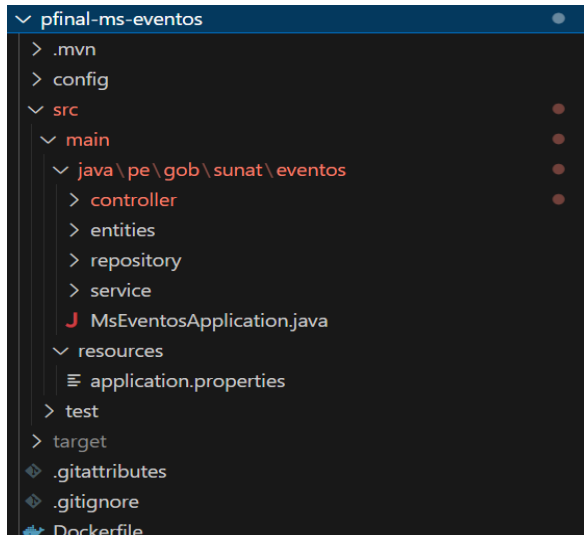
pfinal-ms-eventos
.mvn
config
src
main
java \ pe \ gob \ sunat \ eventos
controller
entities
repository
service
J MsEventosApplication.java
resources
application.properties
test
target
.gitattributes
.gitignore
Dockerfile